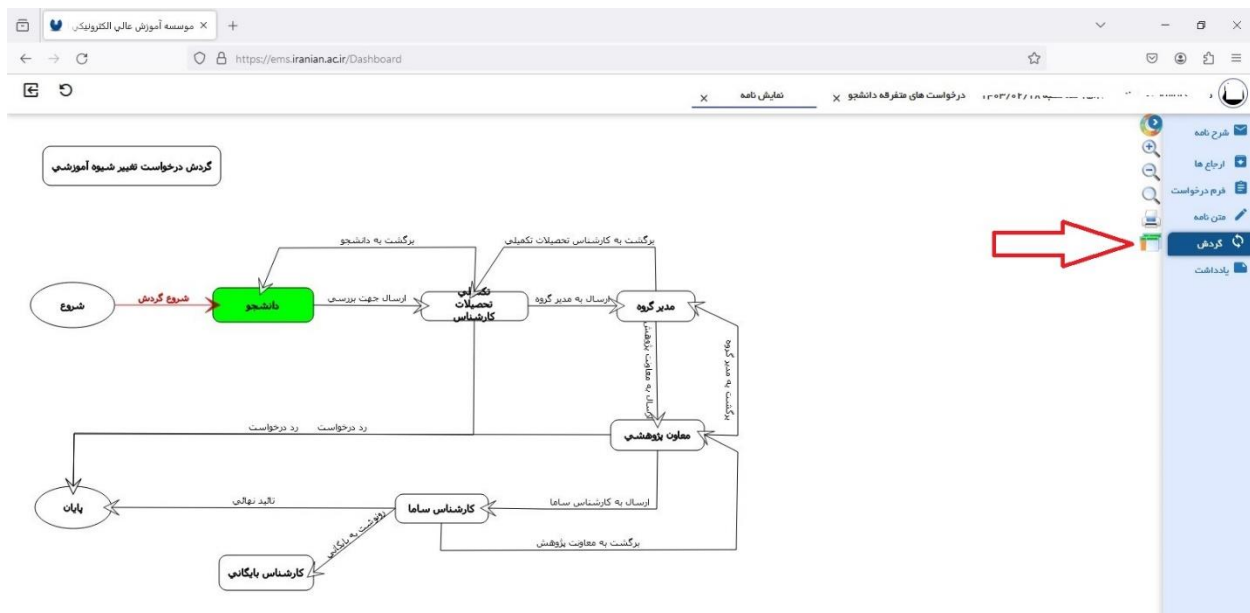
موسسه آموزش عالي الكترونيكي ×

https://ems.iranian.ac.ir/Dashboard

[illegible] ۱۴۰۳/۰۲/۱۸ درخواست های متفرقه دانشجو × نمایش نامه ×

شرح نامه
ارجاع ها
فرم درخواست
متن نامه
گردش
یادداشت

گردش درخواست تغيير شيوه آموزشي

شروع
شروع گردش
دانشجو
ارسال جهت بررسی
کارشناس تحصیلات تکمیلی
برگشت به دانشجو
برگشت به کارشناس تحصیلات تکمیلی
ارسال به مدیر گروه
مدیر گروه
ارسال به معاونت پژوهش
برگشت به مدیر گروه
معاون پژوهشي
رد درخواست
رد درخواست
پایان
ارسال به کارشناس ساما
کارشناس ساما
تائید نهائی
برگشت به معاونت پژوهش
رونوشت به بایگانی
کارشناس بایگاني